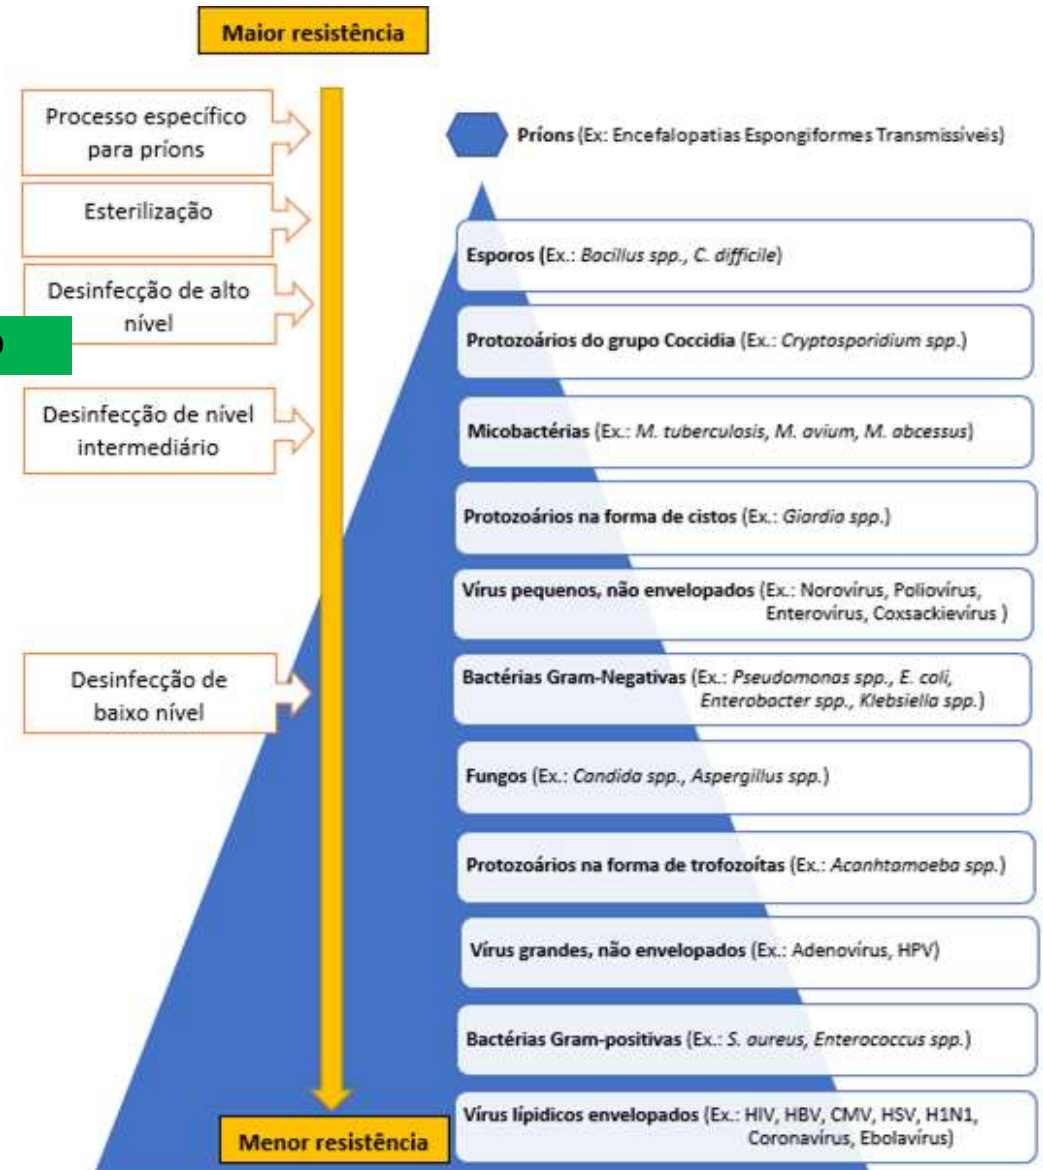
Maior resistência

Processo específico para príons

Esterilização

Desinfecção de alto nível

Desinfecção de nível intermediário

Desinfecção de baixo nível

Menor resistência

Príons (Ex: Encefalopatias Espongiformes Transmissíveis)

Esporos (Ex.: Bacillus spp., C. difficile)

Protozoários do grupo Coccidia (Ex.: Cryptosporidium spp.)

Micobactérias (Ex.: M. tuberculosis, M. avium, M. abcessus)

Protozoários na forma de cistos (Ex.: Giardia spp.)

Vírus pequenos, não envelopados (Ex.: Norovírus, Poliovírus, Enterovírus, Coxsackievírus )

Bactérias Gram-Negativas (Ex.: Pseudomonas spp., E. coli, Enterobacter spp., Klebsiella spp.)

Fungos (Ex.: Candida spp., Aspergillus spp.)

Protozoários na forma de trofozoítas (Ex.: Aconhtamoeba spp.)

Vírus grandes, não envelopados (Ex.: Adenovírus, HPV)

Bactérias Gram-positivas (Ex.: S. aureus, Enterococcus spp.)

Vírus lipídicos envelopados (Ex.: HIV, HBV, CMV, HSV, H1N1, Coronavírus, Ebolavírus)